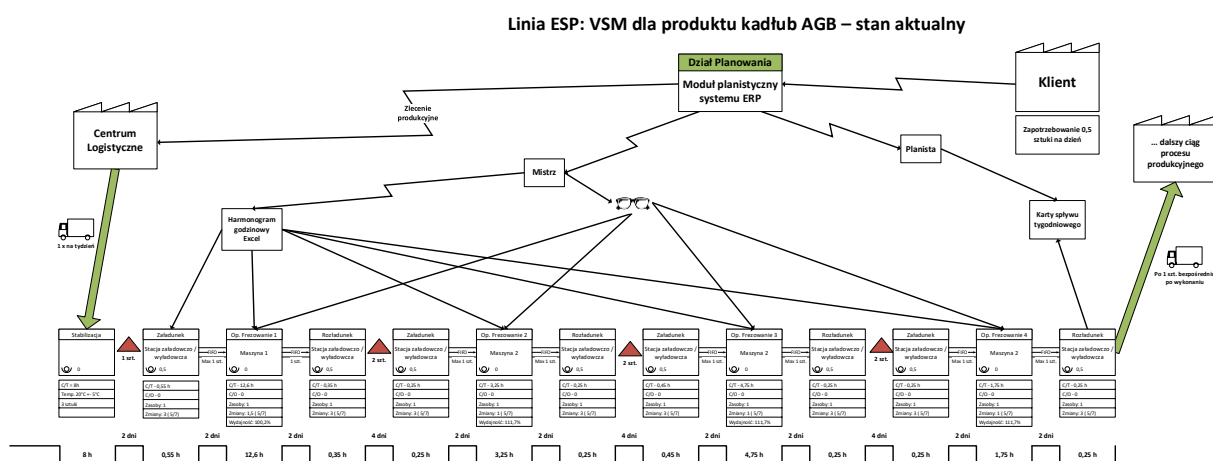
Linia ESP: VSM dla produktu kadłub AGB – stan aktualny

Dział Planowania

Moduł planistyczny systemu ERP

Klient

Zapotrzebowanie 0,5 sztuki na dzień

Zlecenie produkcyjne

Centrum Logistyczne

Planista

Mistrz

... dalszy ciąg procesu produkcyjnego

Karty spływu tygodniowego

Harmonogram godzinowy Excel

1 x na tydzień

Po 1 szt. bezpośrednio po wykonaniu

Stabilizacja
0
C/T = 8h
Temp. 20°C +- 5°C
3 sztuki

1 szt.

Załadunek
Stacja załadowczo / wyładowcza
0,5
C/T – 0,55 h
C/O – 0
Zasoby: 1
Zmiany: 3 ( 5/7)

Op. Frezowanie 1
Maszyna 1
0
C/T – 12,6 h
C/O – 0
Zasoby: 1
Zmiany: 1,5 ( 5/7)
Wydajność: 300,2%

FIFO
1 szt.

Rozładunek
Stacja załadowczo / wyładowcza
0,5
C/T – 0,35 h
C/O – 0
Zasoby: 1
Zmiany: 3 ( 5/7)

2 szt.

Załadunek
Stacja załadowczo / wyładowcza
0,5
C/T – 0,25 h
C/O – 0
Zasoby: 1
Zmiany: 3 ( 5/7)

FIFO
Max 1 szt.

Op. Frezowanie 2
Maszyna 2
0
C/T – 3,25 h
C/O – 0
Zasoby: 1
Zmiany: 1,5 ( 5/7)
Wydajność: 111,7%

FIFO
Max 1 szt.

Rozładunek
Stacja załadowczo / wyładowcza
0,5
C/T – 0,25 h
C/O – 0
Zasoby: 1
Zmiany: 3 ( 5/7)

2 szt.

Załadunek
Stacja załadowczo / wyładowcza
0,5
C/T – 0,45 h
C/O – 0
Zasoby: 1
Zmiany: 3 ( 5/7)

FIFO
Max 1 szt.

Op. Frezowanie 3
Maszyna 2
0
C/T – 4,75 h
C/O – 0
Zasoby: 1
Zmiany: 1 ( 5/7)
Wydajność: 111,7%

FIFO
Max 1 szt.

Rozładunek
Stacja załadowczo / wyładowcza
0,5
C/T – 0,25 h
C/O – 0
Zasoby: 1
Zmiany: 3 ( 5/7)

2 szt.

Załadunek
Stacja załadowczo / wyładowcza
0,5
C/T – 0,25 h
C/O – 0
Zasoby: 1
Zmiany: 3 ( 5/7)

FIFO
Max 1 szt.

Op. Frezowanie 4
Maszyna 2
0
C/T – 1,75 h
C/O – 0
Zasoby: 1
Zmiany: 1 ( 5/7)
Wydajność: 111,7%

FIFO
Max 1 szt.

Rozładunek
Stacja załadowczo / wyładowcza
0,5
C/T – 0,25 h
C/O – 0
Zasoby: 1
Zmiany: 3 ( 5/7)

2 dni | 2 dni | 2 dni | 4 dni | 2 dni | 2 dni | 4 dni | 2 dni | 2 dni | 4 dni | 2 dni | 2 dni

8 h | 0,55 h | 12,6 h | 0,35 h | 0,25 h | 3,25 h | 0,25 h | 0,45 h | 4,75 h | 0,25 h | 0,25 h | 1,75 h | 0,25 h